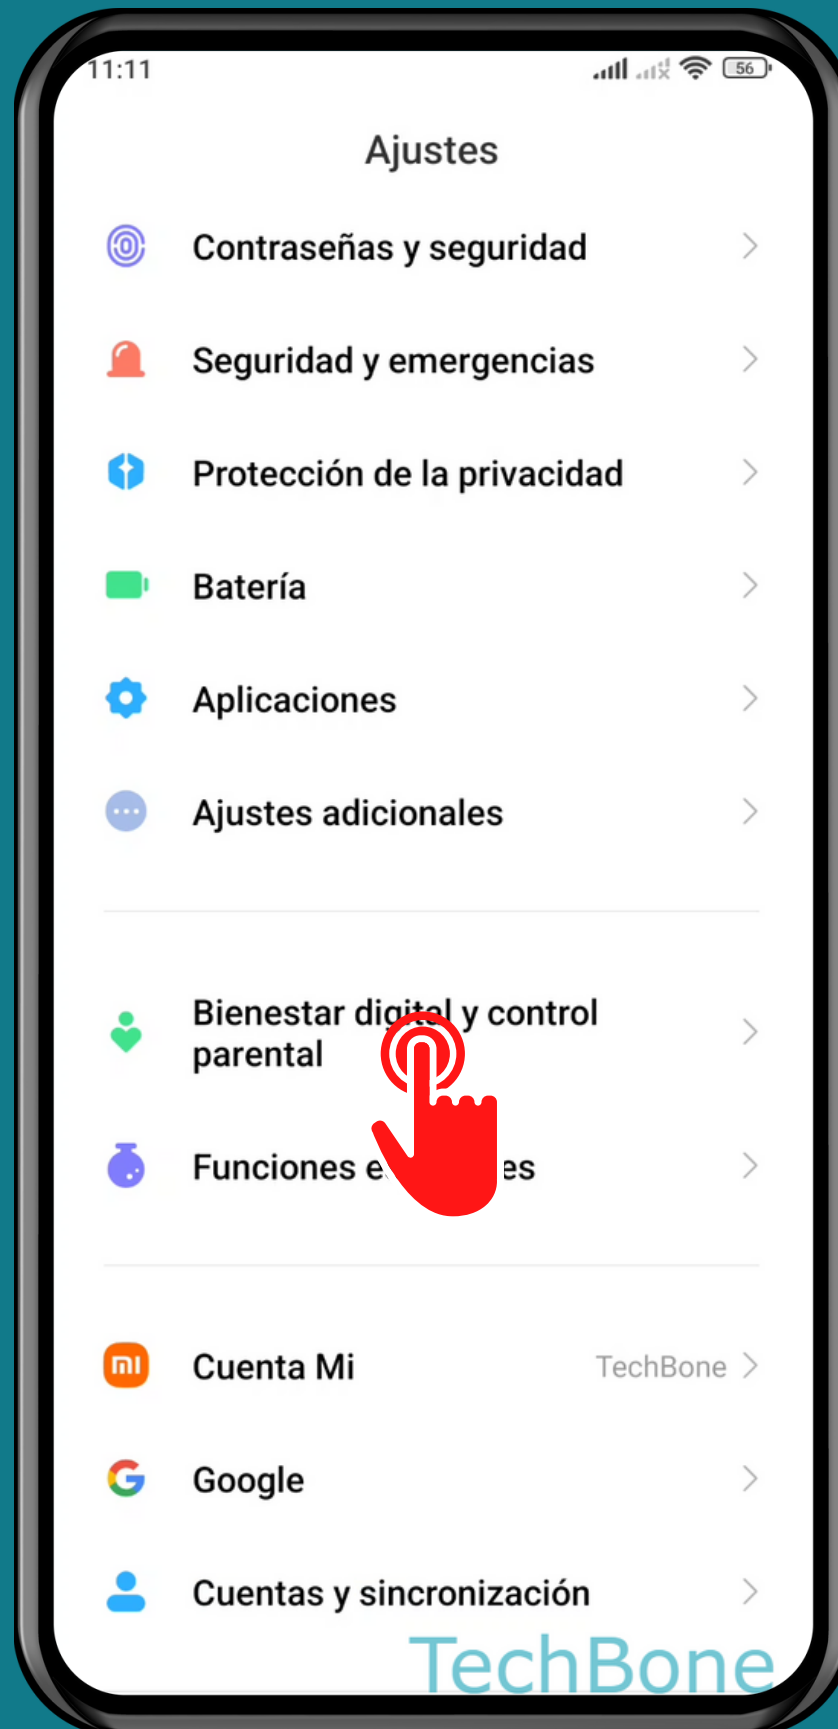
11:11

56

Ajustes

Contraseñas y seguridad

Seguridad y emergencias

Protección de la privacidad

Batería

Aplicaciones

Ajustes adicionales

Bienestar dig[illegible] y control parental

Funciones e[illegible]es

Cuenta Mi

TechBone

Google

Cuentas y sincronización

TechBone